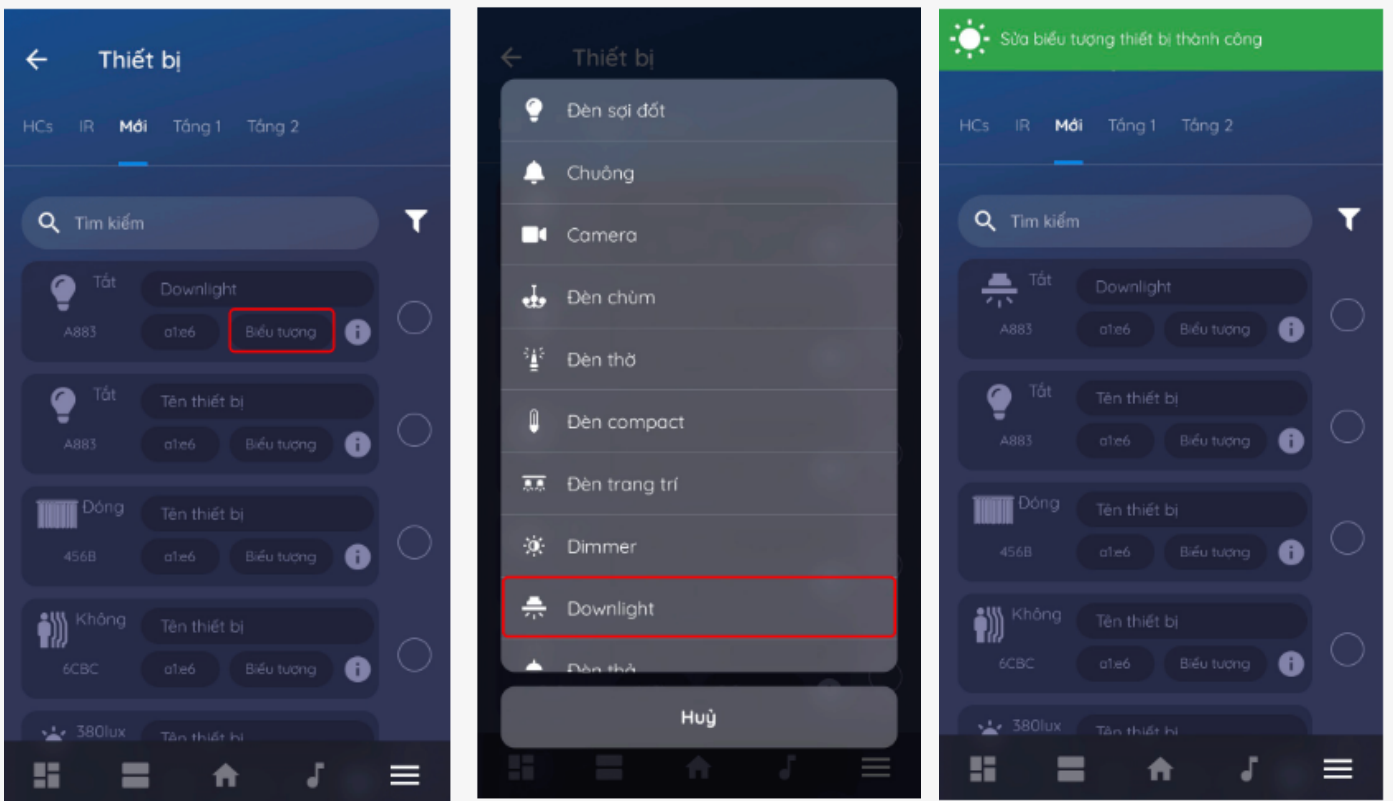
Thiết bị

HCs IR Mới Tầng 1 Tầng 2

Tìm kiếm

Tắt
Downlight
A883
a1:e6
Biểu tượng

Tắt
Tên thiết bị
A883
a1:e6
Biểu tượng

Đóng
Tên thiết bị
456B
a1:e6
Biểu tượng

Không
Tên thiết bị
6CBC
a1:e6
Biểu tượng

380lux
Tên thiết bị

Thiết bị

Đèn sợi đốt
Chuông
Camera
Đèn chùm
Đèn thờ
Đèn compact
Đèn trang trí
Dimmer
Downlight
Đèn thả

Huỷ

Sửa biểu tượng thiết bị thành công

HCs IR Mới Tầng 1 Tầng 2

Tìm kiếm

Tắt
Downlight
A883
a1:e6
Biểu tượng

Tắt
Tên thiết bị
A883
a1:e6
Biểu tượng

Đóng
Tên thiết bị
456B
a1:e6
Biểu tượng

Không
Tên thiết bị
6CBC
a1:e6
Biểu tượng

380lux
Tên thiết bị